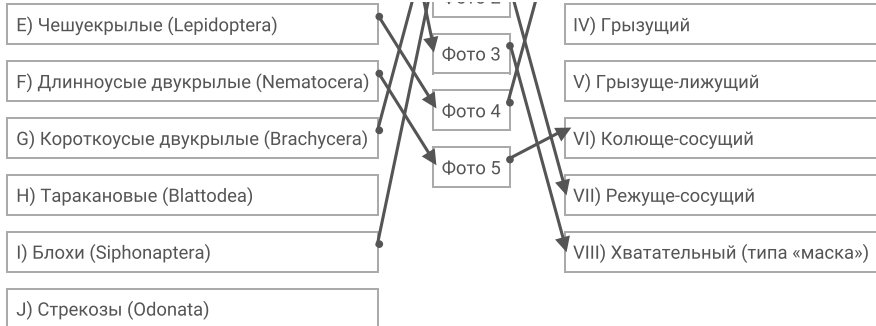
E) Чешуекрылые (Lepidoptera)

F) Длинноусые двукрылые (Nematocera)

G) Короткоусые двукрылые (Brachycera)

H) Таракановые (Blattodea)

I) Блохи (Siphonaptera)

J) Стрекозы (Odonata)

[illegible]

Фото 3

Фото 4

Фото 5

IV) Грызущий

V) Грызуще-лижущий

VI) Колюще-сосущий

VII) Режуще-сосущий

VIII) Хватательный (типа «маска»)